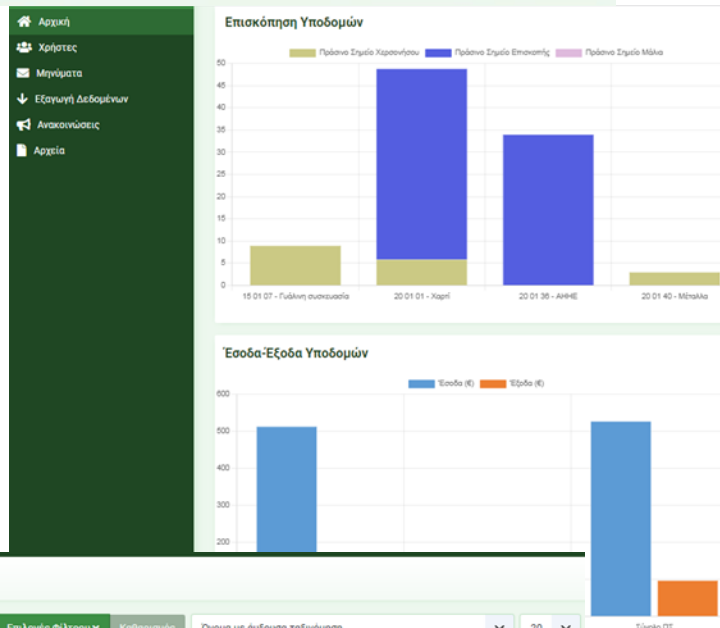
Αρχική
Χρήστες
Μηνύματα
Εξαγωγή Δεδομένων
Ανακοινώσεις
Αρχεία

Επισκόπηση Υποδομών

Πράσινο Σημείο Χερσονήσου
Πράσινο Σημείο Επισκοπής
Πράσινο Σημείο Μάλια

50
45
40
35
30
25
20
15
10
5
0

15 01 07 - Γυάλινη συσκευασία
20 01 01 - Χαρτί
20 01 36 - ΑΗΗΕ
20 01 40 - Μέταλλα

Έσοδα-Έξοδα Υποδομών

Έσοδα (€)
Έξοδα (€)

600
500
400
300
200

Σύνολο ΠΣ

Επιλογή Φίλτρου
Καθαρισμός
Όνομα με άμεση ταξινόμηση
20